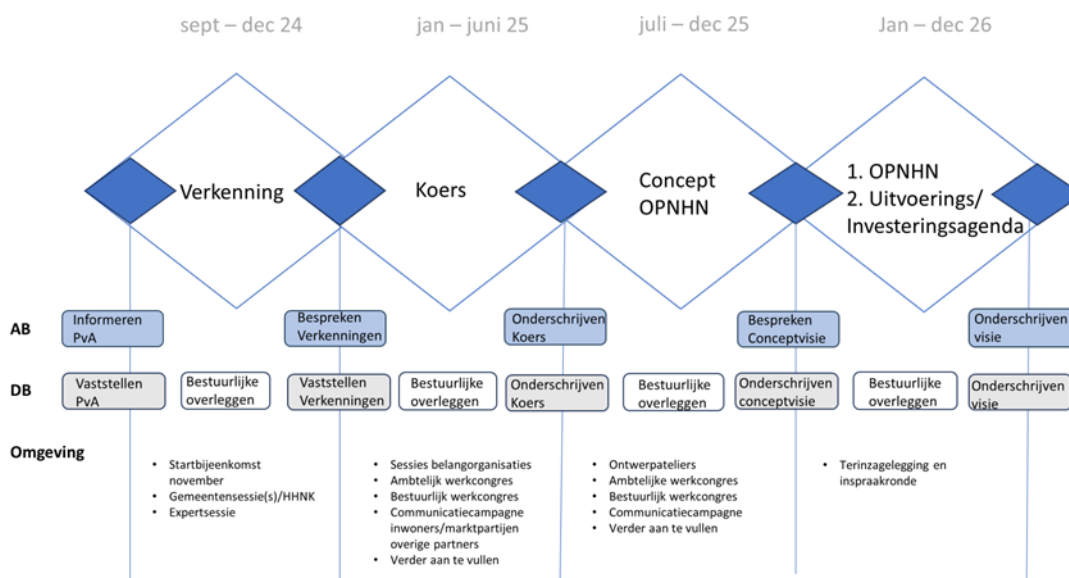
sept – dec 24

jan – juni 25

juli – dec 25

Jan – dec 26

Verkenning

Koers

Concept OPNHN

1. OPNHN
2. Uitvoerings/ Investeringsagenda

AB

Informeren PvA

Bespreken Verkenningen

Onderschrijven Koers

Bespreken Conceptvisie

Onderschrijven visie

DB

Vaststellen PvA

Bestuurlijke overleggen

Vaststellen Verkenningen

Bestuurlijke overleggen

Onderschrijven Koers

Bestuurlijke overleggen

Onderschrijven conceptvisie

Bestuurlijke overleggen

Onderschrijven visie

Omgeving

- Startbijeenkomst november
- Gemeentensessie(s)/HHNK
- Expertsessie

- Sessies belangorganisaties
- Ambtelijk werkcongres
- Bestuurlijk werkcongres
- Communicatiecampagne inwoners/marktpartijen overige partners
- Verder aan te vullen

- Ontwerpateliers
- Ambtelijke werkcongres
- Bestuurlijk werkcongres
- Communicatiecampagne
- Verder aan te vullen

- Terinzagelegging en inspraakronde